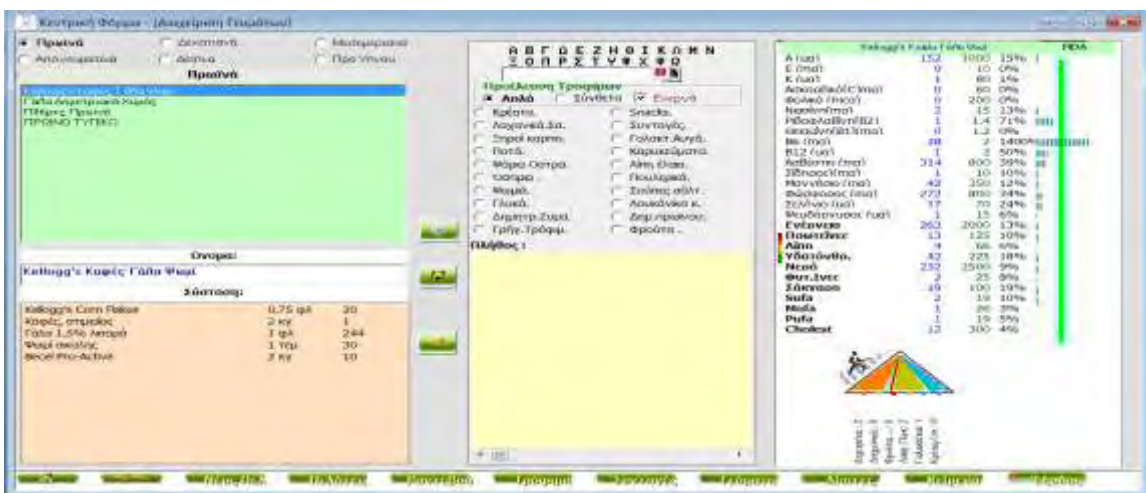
Κεντρική Φόρμα - [Διαχείριση Γευμάτων]

Πρωινά
Δεκατιανά
Μεσημεριανά
Απογευματινά
Δείπνο
Προ Ύπνου

Πρωινά

Kellogg's Καφές Γάλα Ψωμί
Γάλα Δημητριακά Καφές
Πλήρες Πρωινό
ΠΡΩΙΝΟ ΤΥΠΙΚΟ

Όνομα:
Kellogg's Καφές Γάλα Ψωμί

Σύσταση:

| | | |
|---|---|---|
| Kellogg's Corn Flakes | 0,75 φλ | 20 |
| Καφές, στιγμιαίος | 2 κγ | 1 |
| Γάλα 1,5% λιπαρά | 1 φλ | 244 |
| Ψωμί σικάλεως | 1 Φέτ. | 30 |
| Becel Pro-Active | 2 κγ | 10 |

Α Β Γ Δ Ε Ζ Η Θ Ι Κ Λ Μ Ν
Ξ Ο Π Ρ Σ Τ Υ Φ Χ Ψ Ω

Προεπιλογή Τροφίμων
Απλά
Σύνθετα
Ενεργά

Κρέατα
Λαχανικά-Σα.
Ξηροί καρποί
Ποτά
Ψάρια-Οστρα.
Όσπρια
Ψωμιά
Γλυκά
Δημητρ.-Ζυμαρ.
Γρήγ.-Τρόφιμ.
Snacks
Συνταγές
Γαλακτ.-Αυγά
Καρυκεύματα
Λίπη-Έλαια
Πουλερικά
Σούπες-σάλτ.
Αναψυκτικά
Ζαχ.-πρωινού
Φρούτα

Πλήθος :

Kellogg's Καφές Γάλα Ψωμί | RDA

| | | | |
|---|---|---|---|
| A (μg) | 152 | 1000 | 15% |
| D (mg) | 0 | 10 | 0% |
| K (μg) | 1 | 80 | 1% |
| Ασκορβικό(C)(mg) | 0 | 60 | 0% |
| Φολικό (mcg) | 0 | 200 | 0% |
| Νιασίνη(mg) | 2 | 15 | 13% |
| Ριβοφλαβίνη(B2) | 1 | 1,4 | 71% |
| Θειαμίνη(B1)(mg) | 0 | 1,2 | 0% |
| B6 (mg) | 28 | 2 | 1400% |
| B12 (μg) | 1 | 2 | 50% |
| Ασβέστιο (mg) | 314 | 800 | 39% |
| Σίδηρος(mg) | 1 | 10 | 10% |
| Μαγνήσιο (mg) | 42 | 350 | 12% |
| Φώσφορος (mg) | 272 | 800 | 34% |
| Σελήνιο (μg) | 17 | 70 | 24% |
| Ψευδάργυρος (μg) | 1 | 15 | 6% |
| Ενέργεια | 263 | 2000 | 13% |
| Πρωτεΐνες | 13 | 125 | 10% |
| Λίπη | 4 | 66 | 6% |
| Υδατάνθρ. | 42 | 225 | 18% |
| Νερό | 232 | 2500 | 9% |
| Φυτ.Ινες | 2 | 25 | 8% |
| Σάκχαρα | 19 | 100 | 19% |
| Sufa | 2 | 19 | 10% |
| Mufa | 1 | 26 | 3% |
| Pufa | 1 | 19 | 5% |
| Cholest | 12 | 300 | 4% |